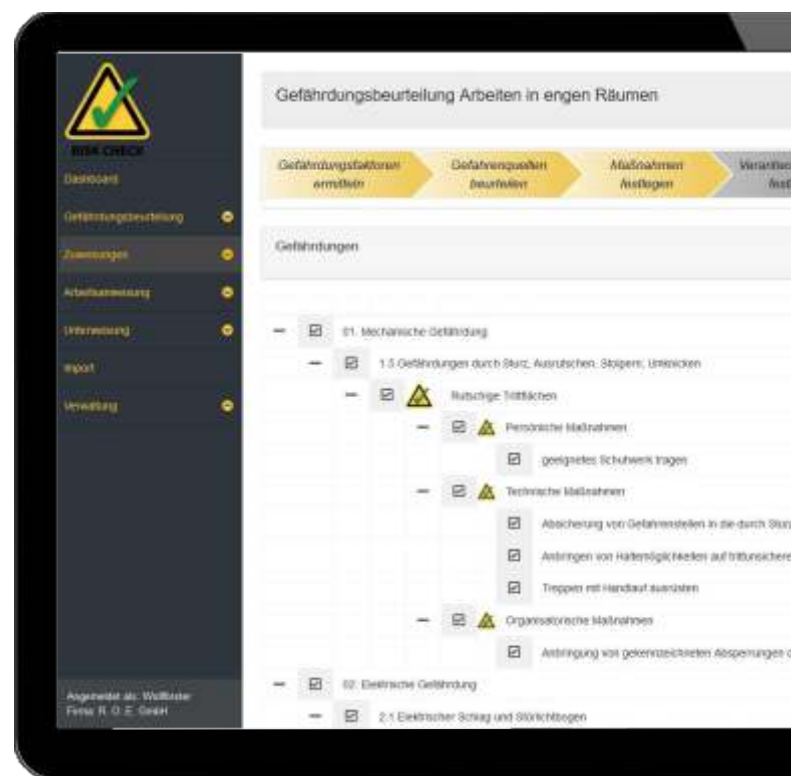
RISK CHECK

Dashboard

Gefährdungsbeurteilung

Zuweisungen

Arbeitsanweisung

Unterweisung

Import

Verwaltung

Angemeldet als: Wolfbrise
Firma: R. O. E. GmbH

Gefährdungsbeurteilung Arbeiten in engen Räumen

Gefährdungsfaktoren ermitteln

Gefahrenquellen beurteilen

Maßnahmen festlegen

Verantw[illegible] fest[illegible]

Gefährdungen

01. Mechanische Gefährdung

1.5 Gefährdungen durch Sturz, Ausrutschen, Stolpern, Umknicken

Rutschige Trittflächen

Persönliche Maßnahmen

geeignetes Schuhwerk tragen

Technische Maßnahmen

Absicherung von Gefahrenstellen in die durch Stur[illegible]

Anbringen von Haltemöglichkeiten auf trittunsichere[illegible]

Treppen mit Handlauf ausrüsten

Organisatorische Maßnahmen

Anbringung von gekennzeichneten Absperrungen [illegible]

02. Elektrische Gefährdung

2.1 Elektrischer Schlag und Störlichtbogen